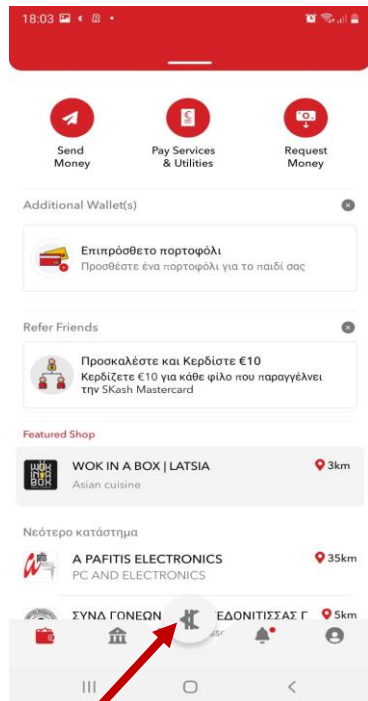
18:03

Send Money

Pay Services & Utilities

Request Money

Additional Wallet(s)

Επιπρόσθετο πορτοφόλι
Προσθέστε ένα πορτοφόλι για το παιδί σας

Refer Friends

Προσκαλέστε και Κερδίστε €10
Κερδίζετε €10 για κάθε φίλο που παραγγέλνει την SKash Mastercard

Featured Shop

WOK IN A BOX | LATSIA
Asian cuisine
3km

Νεότερο κατάστημα

A PAFITIS ELECTRONICS
PC AND ELECTRONICS
35km

ΣΥΝΔ ΓΟΝΕΩΝ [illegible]ΕΔΟΝΙΤΙΣΣΑΣ Γ
5km